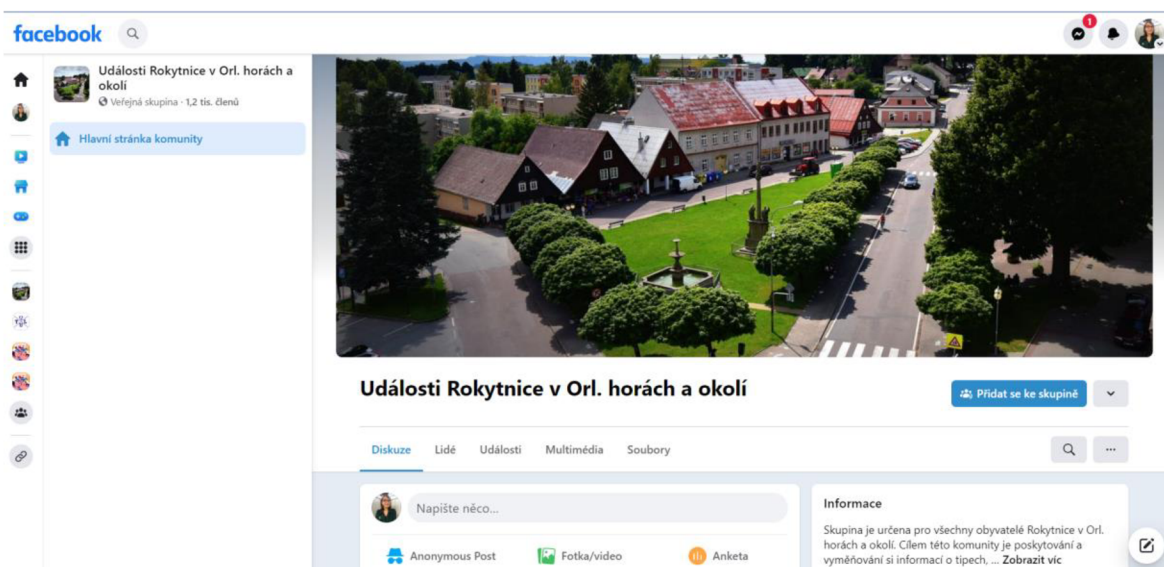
facebook

1

Události Rokytnice v Orl. horách a okolí
Veřejná skupina · 1,2 tis. členů

Hlavní stránka komunity

Události Rokytnice v Orl. horách a okolí

Přidat se ke skupině

Diskuze Lidé Události Multimédia Soubory

...

Napište něco...

Anonymous Post Fotka/video Anketa

Informace

Skupina je určena pro všechny obyvatelé Rokytnice v Orl. horách a okolí. Cílem této komunity je poskytování a vyměňování si informací o tipech, ... Zobrazit víc